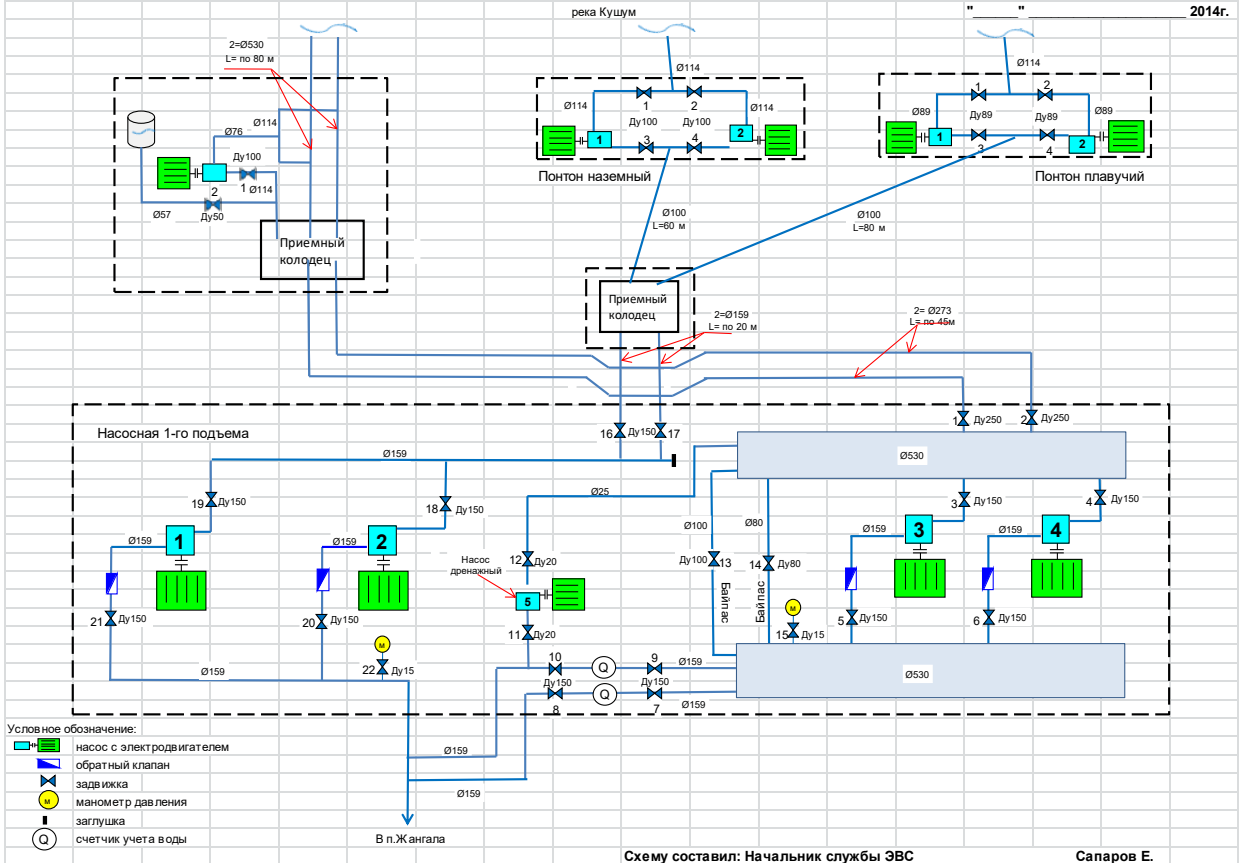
река Кушум

"\_\_\_\_\_\_"\_\_\_\_\_\_\_\_\_\_\_\_\_\_\_\_\_\_\_\_\_\_\_\_ 2014г.

2=Ø530
L= по 80 м

Ø114
Ø76
Ду100
1 Ø114
2
Ду50
Ø57

Приемный колодец

Ø114
Ø114
1
2
Ø114
Ду100
Ду100
1
3
4
2
Понтон наземный

Ø114
1
2
Ø89
Ду89
Ø89
1
3
Ду89
4
2
Понтон плавучий

Ø100
L=60 м

Ø100
L=80 м

Приемный колодец

2=Ø159
L= по 20 м

2= Ø273
L= по 45м

Насосная 1-го подъема

16 Ду150 17
1 Ду250
2 Ду250

Ø159
Ø530
19 Ду150
18 Ду150
Ø25
3 Ду150
4 Ду150
Ø100
Ø80
Ø159
1
Ø159
2
Ø159
3
Ø159
4
Насос дренажный
12 Ду20
Ду100 13
14 Ду80
Байпас
Байпас
5
21 Ду150
20 Ду150
11 Ду20
15 Ду15
5 Ду150
6 Ду150
м
м
22 Ду15
Ø159
10
Q
9
Ø159
Ду150
Ду150
Q
8
7
Ø159
Ø530

Условное обозначение:
насос с электродвигателем
обратный клапан
задвижка
м манометр давления
заглушка
Q счетчик учета воды

Ø159
Ø159

В п.Жангала

Схему составил: Начальник службы ЭВС

Сапаров Е.